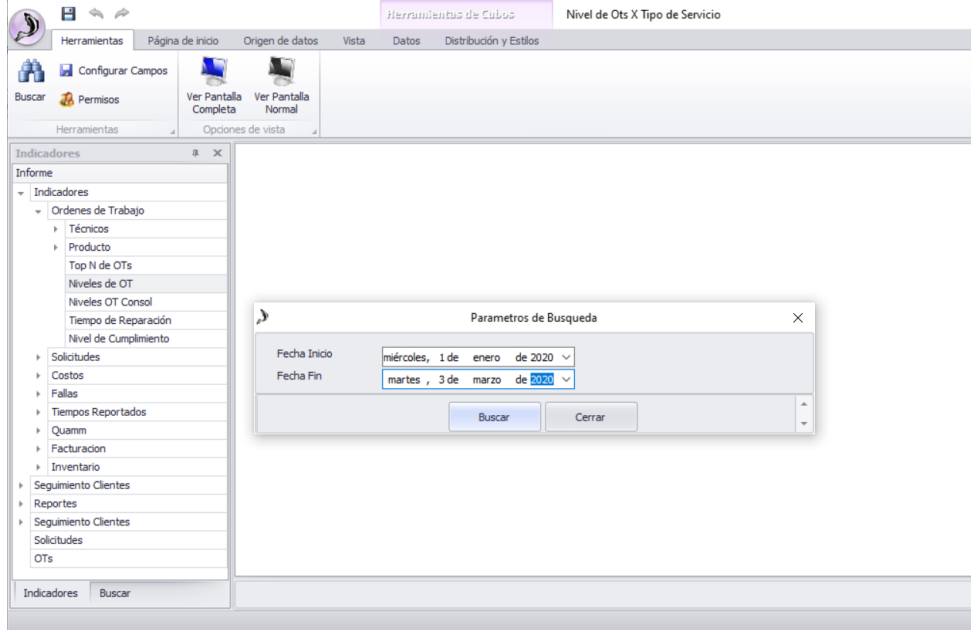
Herramientas de Cubos
Nivel de Ots X Tipo de Servicio

Herramientas
Página de inicio
Origen de datos
Vista
Datos
Distribución y Estilos

Buscar
Configurar Campos
Permisos
Herramientas
Ver Pantalla Completa
Ver Pantalla Normal
Opciones de vista

Indicadores
Informe
Indicadores
Ordenes de Trabajo
Técnicos
Producto
Top N de OTs
Niveles de OT
Niveles OT Consol
Tiempo de Reparación
Nivel de Cumplimiento
Solicitudes
Costos
Fallas
Tiempos Reportados
Quamm
Facturacion
Inventario
Seguimiento Clientes
Reportes
Seguimiento Clientes
Solicitudes
OTs

Indicadores
Buscar

Parametros de Busqueda
Fecha Inicio miércoles, 1 de enero de 2020
Fecha Fin martes , 3 de marzo de 2020
Buscar
Cerrar